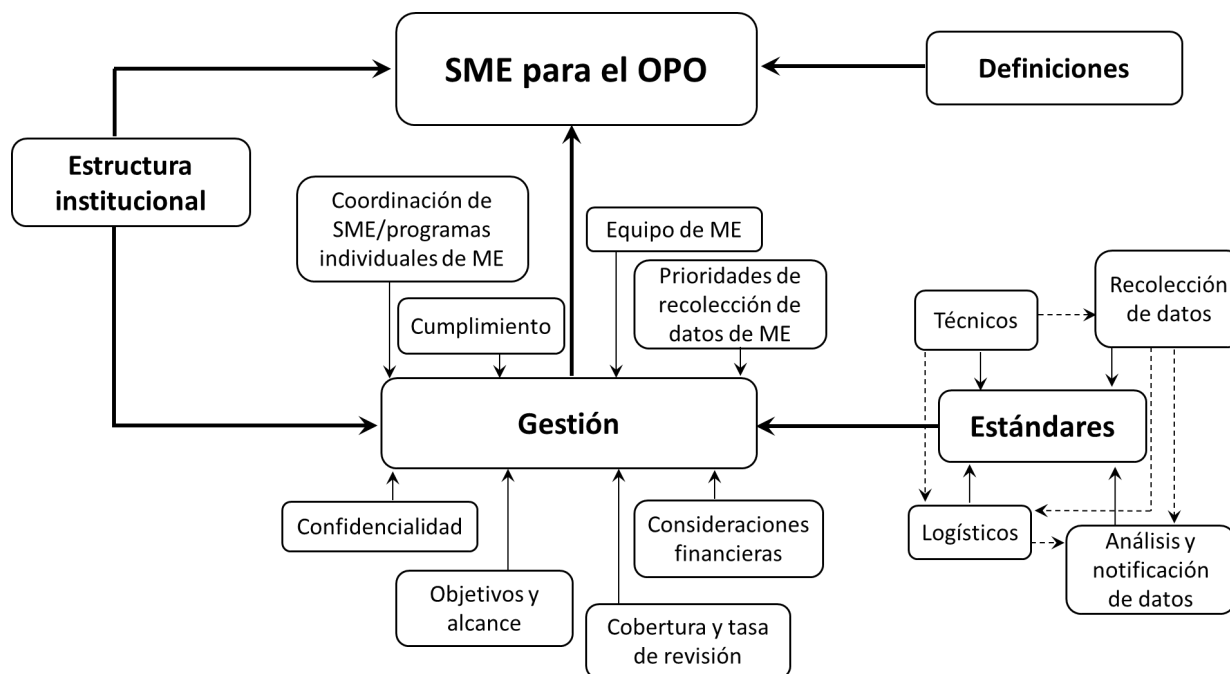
SME para el OPO

Definiciones

Estructura institucional

Coordinación de SME/programas individuales de ME

Equipo de ME

Prioridades de recolección de datos de ME

Cumplimiento

Recolección de datos

Técnicos

Gestión

Estándares

Confidencialidad

Consideraciones financieras

Logísticos

Análisis y notificación de datos

Objetivos y alcance

Cobertura y tasa de revisión